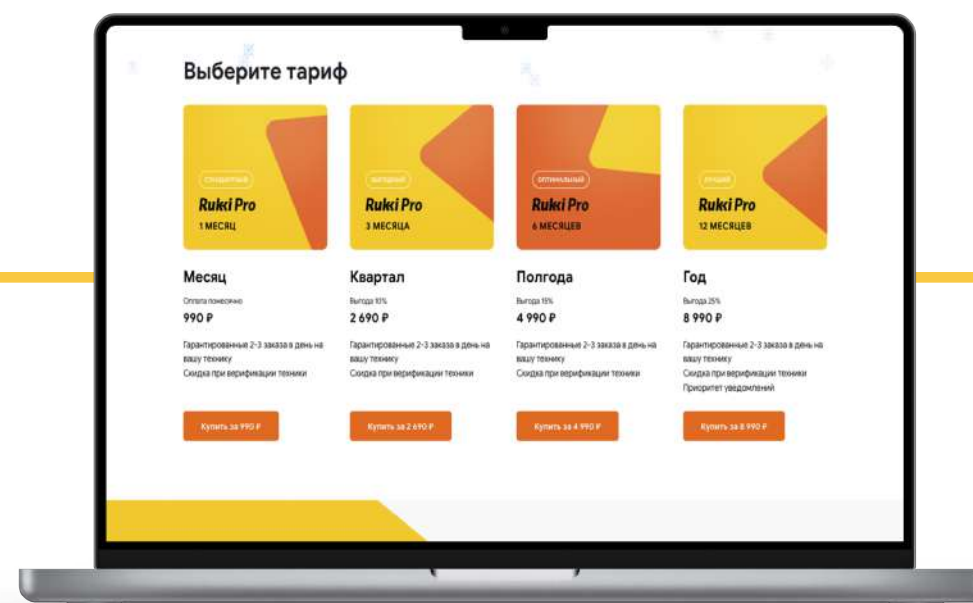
Выберите тариф

стандартный
Rukki Pro
1 МЕСЯЦ

выгодный
Rukki Pro
3 МЕСЯЦА

оптимальный
Rukki Pro
6 МЕСЯЦЕВ

лучший
Rukki Pro
12 МЕСЯЦЕВ

Месяц
Оплата помесячно
990 ₽
Гарантированные 2-3 заказа в день на вашу технику
Скидка при верификации техники
Купить за 990 ₽

Квартал
Выгода 10%
2 690 ₽
Гарантированные 2-3 заказа в день на вашу технику
Скидка при верификации техники
Купить за 2 690 ₽

Полгода
Выгода 15%
4 990 ₽
Гарантированные 2-3 заказа в день на вашу технику
Скидка при верификации техники
Купить за 4 990 ₽

Год
Выгода 25%
8 990 ₽
Гарантированные 2-3 заказа в день на вашу технику
Скидка при верификации техники
Приоритет уведомлений
Купить за 8 990 ₽